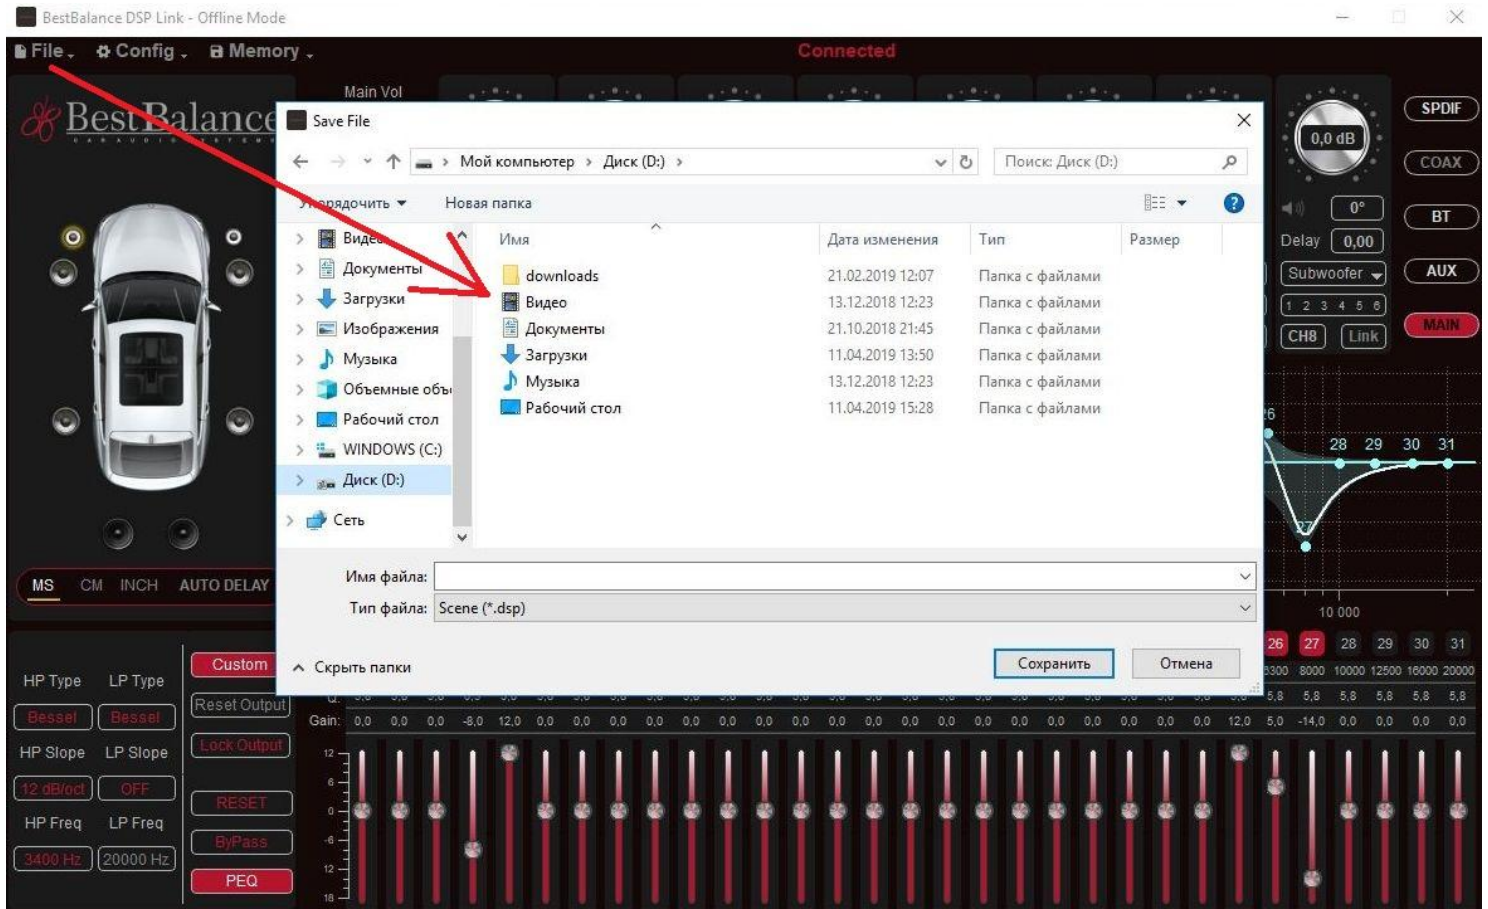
BestBalance DSP Link - Offline Mode

File Config Memory

Connected

Main Vol

BestBalance

Save File

Мой компьютер › Диск (D:) ›

Поиск: Диск (D:)

Упорядочить ▾ Новая папка

Видео
Документы
Загрузки
Изображения
Музыка
Объемные объ
Рабочий стол
WINDOWS (C:)
Диск (D:)
Сеть

| Имя | Дата изменения | Тип | Размер |
|---|---|---|---|
| downloads | 21.02.2019 12:07 | Папка с файлами | |
| Видео | 13.12.2018 12:23 | Папка с файлами | |
| Документы | 21.10.2018 21:45 | Папка с файлами | |
| Загрузки | 11.04.2019 13:50 | Папка с файлами | |
| Музыка | 13.12.2018 12:23 | Папка с файлами | |
| Рабочий стол | 11.04.2019 15:28 | Папка с файлами | |

Имя файла:
Тип файла: Scene (*.dsp)

Скрыть папки

Сохранить Отмена

0,0 dB

SPDIF
COAX
BT
AUX
MAIN

0°
Delay 0,00
Subwoofer
1 2 3 4 5 6
CH8 Link

26 28 29 30 31

10 000

26 27 28 29 30 31
6300 8000 10000 12500 16000 20000
5,8 5,8 5,8 5,8 5,8

MS CM INCH AUTO DELAY

Custom
Reset Output
Lock Output
RESET
ByPass
PEQ

HP Type LP Type
Bessel Bessel
HP Slope LP Slope
12 dB/oct OFF
HP Freq LP Freq
3400 Hz 20000 Hz

Gain: 0,0 0,0 0,0 -8,0 12,0 0,0 0,0 0,0 0,0 0,0 0,0 0,0 0,0 0,0 0,0 0,0 0,0 0,0 0,0 0,0 0,0 0,0 0,0 12,0 5,0 -14,0 0,0 0,0 0,0 0,0

12
6
0
-6
12
18